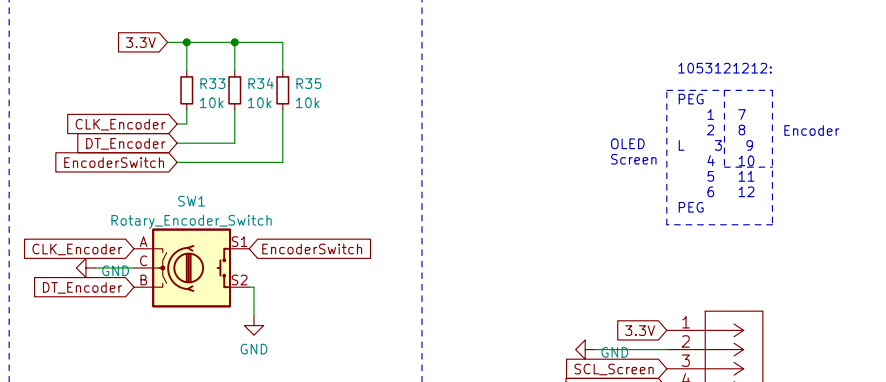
3.3V
R33
10k
R34
10k
R35
10k
CLK_Encoder
DT_Encoder
EncoderSwitch

SW1
Rotary_Encoder_Switch
CLK_Encoder
A
C
GND
B
DT_Encoder
S1
S2
EncoderSwitch
GND

1053121212:
PEG
1
2
3
4
5
6
PEG
L
7
8
9
10
11
12
OLED
Screen
Encoder

3.3V
1
2
GND
3
SCL_Screen
4